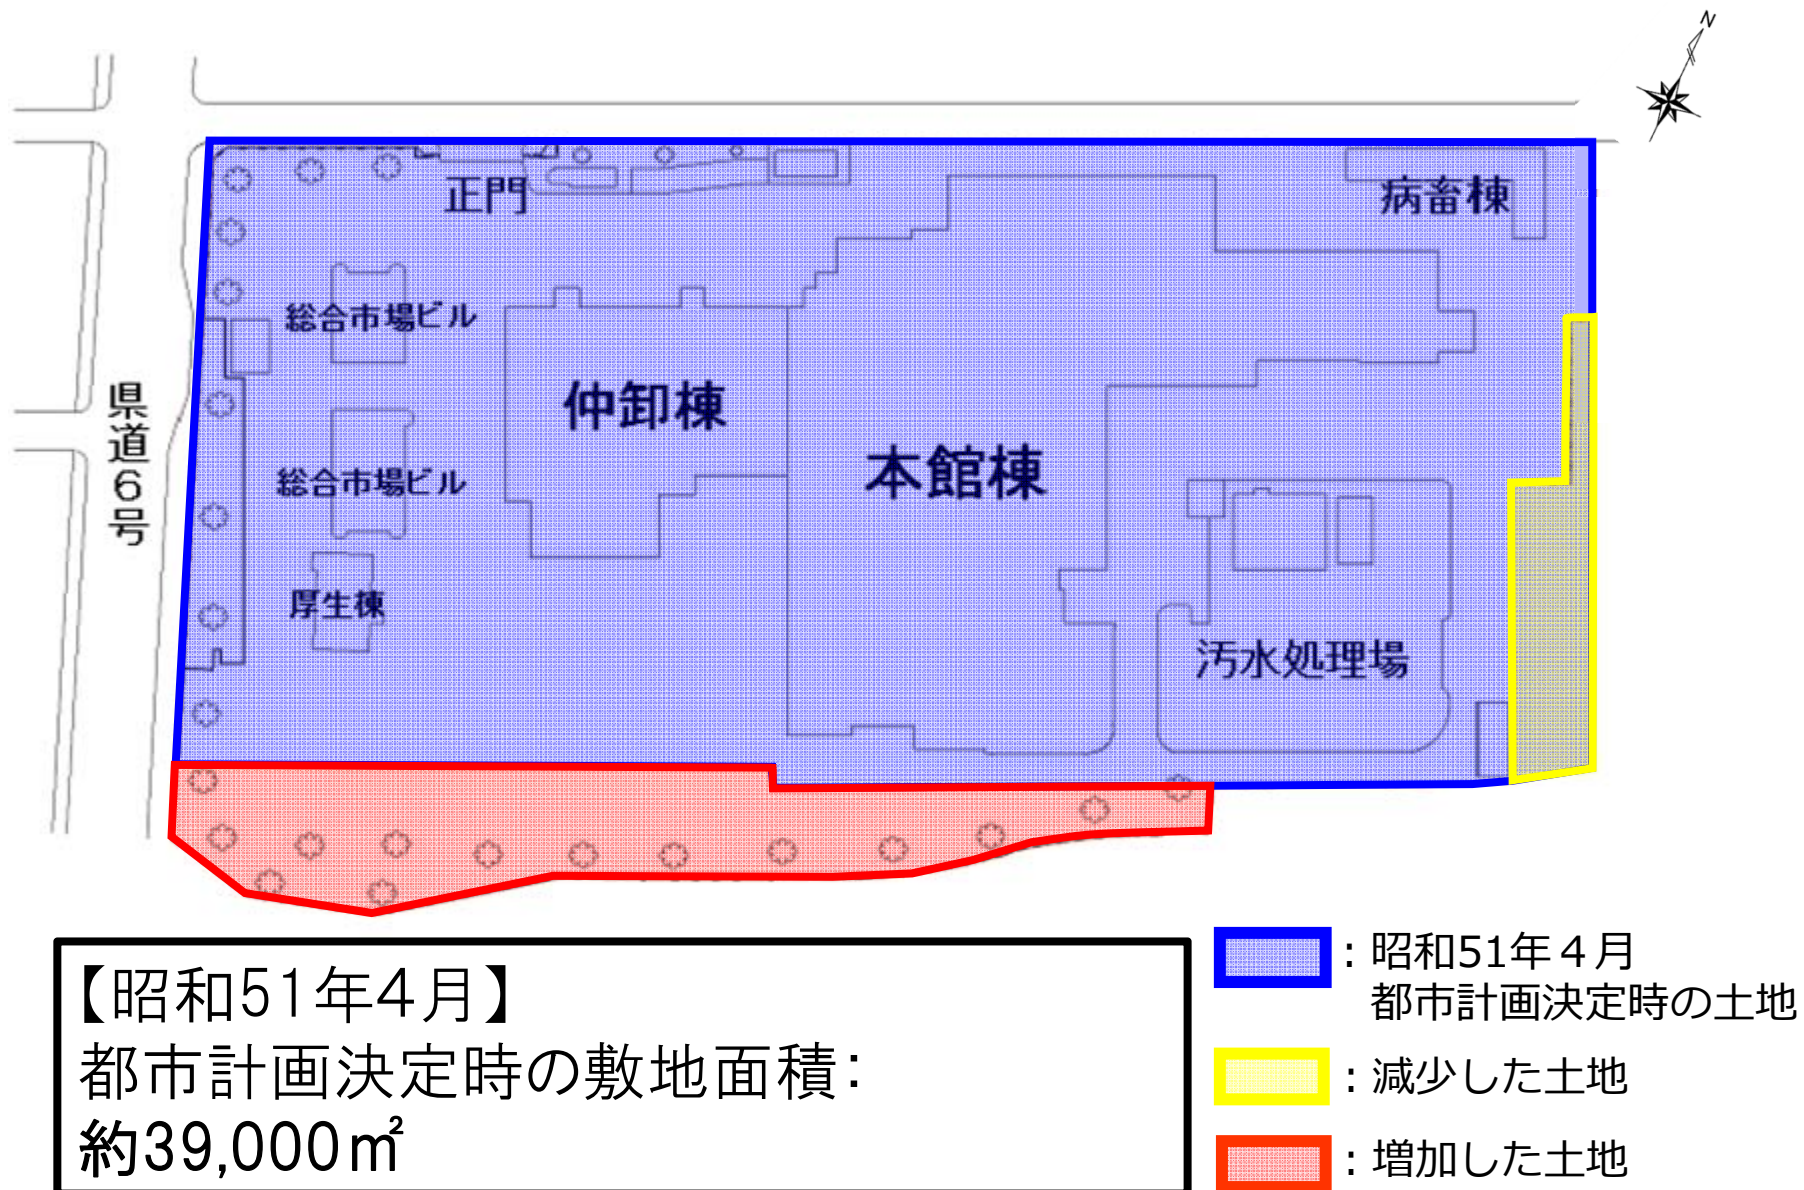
N

正門

病畜棟

総合市場ビル

県道6号

仲卸棟

本館棟

総合市場ビル

厚生棟

汚水処理場

【昭和51年4月】
都市計画決定時の敷地面積：
約39,000㎡

：昭和51年４月
都市計画決定時の土地

：減少した土地

：増加した土地